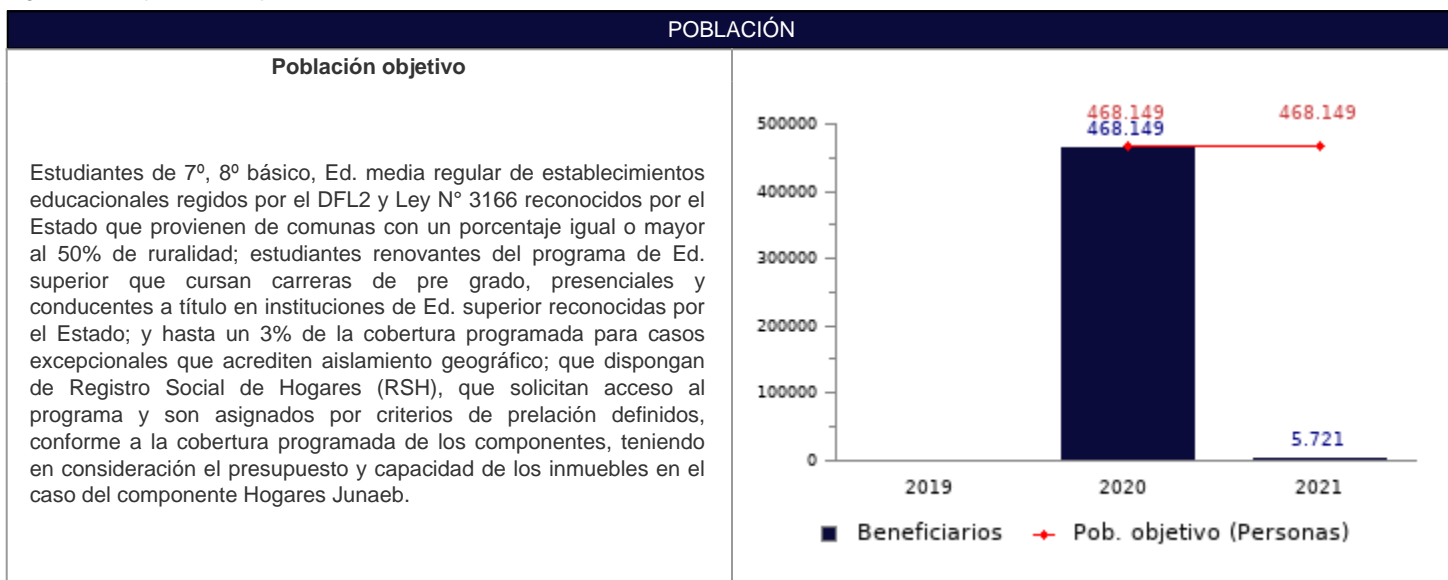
POBLACIÓN

Población objetivo

Estudiantes de 7º, 8º básico, Ed. media regular de establecimientos educacionales regidos por el DFL2 y Ley N° 3166 reconocidos por el Estado que provienen de comunas con un porcentaje igual o mayor al 50% de ruralidad; estudiantes renovantes del programa de Ed. superior que cursan carreras de pre grado, presenciales y conducentes a título en instituciones de Ed. superior reconocidas por el Estado; y hasta un 3% de la cobertura programada para casos excepcionales que acrediten aislamiento geográfico; que dispongan de Registro Social de Hogares (RSH), que solicitan acceso al programa y son asignados por criterios de prelación definidos, conforme a la cobertura programada de los componentes, teniendo en consideración el presupuesto y capacidad de los inmuebles en el caso del componente Hogares Junaeb.

500000
400000
300000
200000
100000
0
468.149
468.149
468.149
5.721
2019
2020
2021
Beneficiarios
Pob. objetivo (Personas)